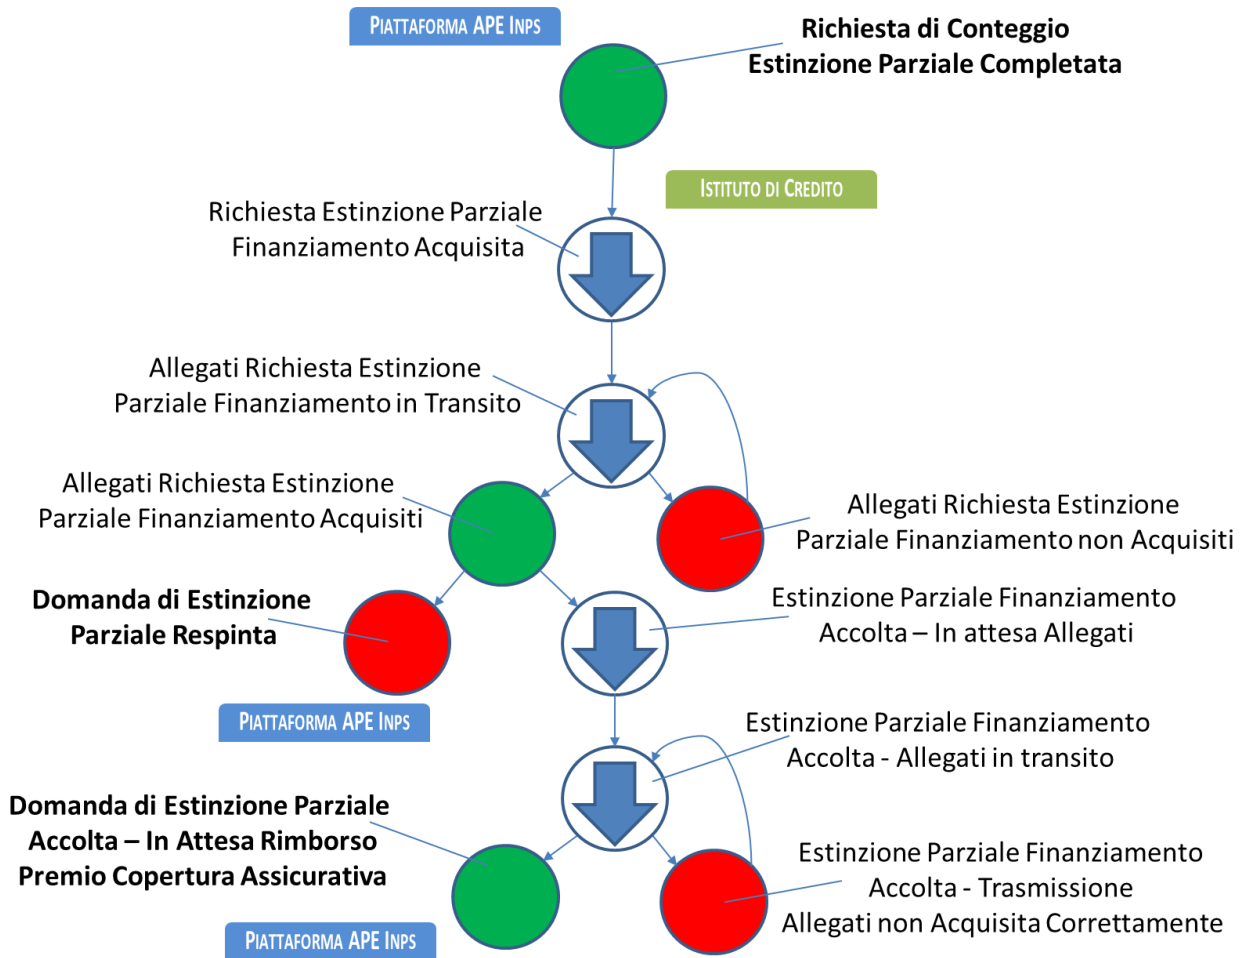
PIATTAFORMA APE INPS

**Richiesta di Conteggio Estinzione Parziale Completata**

ISTITUTO DI CREDITO

Richiesta Estinzione Parziale Finanziamento Acquisita

Allegati Richiesta Estinzione Parziale Finanziamento in Transito

Allegati Richiesta Estinzione Parziale Finanziamento Acquisiti

Allegati Richiesta Estinzione Parziale Finanziamento non Acquisiti

**Domanda di Estinzione Parziale Respinta**

Estinzione Parziale Finanziamento Accolta – In attesa Allegati

PIATTAFORMA APE INPS

Estinzione Parziale Finanziamento Accolta - Allegati in transito

**Domanda di Estinzione Parziale Accolta – In Attesa Rimborso Premio Copertura Assicurativa**

Estinzione Parziale Finanziamento Accolta - Trasmissione Allegati non Acquisita Correttamente

PIATTAFORMA APE INPS